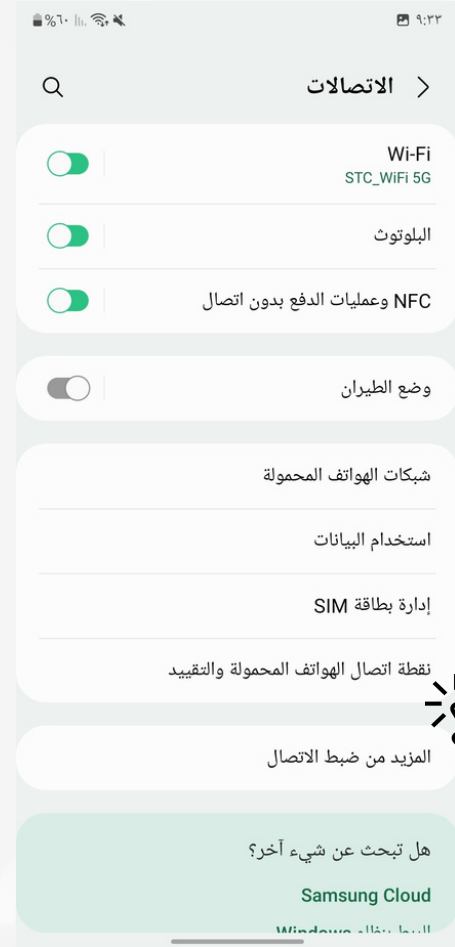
٩:٣٣
%٦٠

الاتصالات

Wi-Fi
STC_WiFi 5G

البلوتوث

NFC وعمليات الدفع بدون اتصال

وضع الطيران

شبكات الهواتف المحمولة

استخدام البيانات

إدارة بطاقة SIM

نقطة اتصال الهواتف المحمولة والتقييد

المزيد من ضبط الاتصال

هل تبحث عن شيء آخر؟

Samsung Cloud

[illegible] Windows